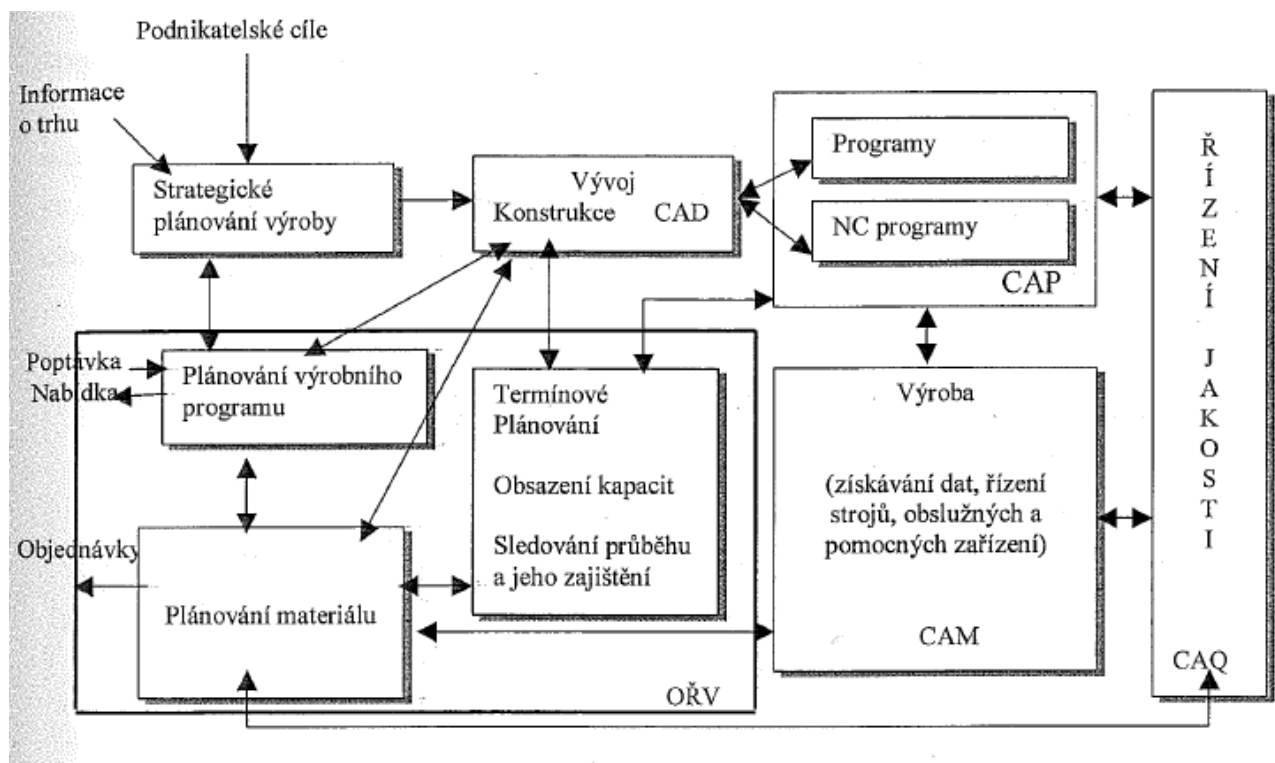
Podnikatelské cíle

Informace o trhu

Strategické plánování výroby

Vývoj Konstrukce CAD

Programy

NC programy

CAP

Ř Í Z E N Í J A K O S T I

Poptávka

Nabídka

Plánování výrobního programu

Termínové Plánování

Obsazení kapacit

Sledování průběhu a jeho zajištění

Výroba

(získávání dat, řízení strojů, obslužných a pomocných zařízení)

CAM

Objednávky

Plánování materiálu

OŘV

CAQ